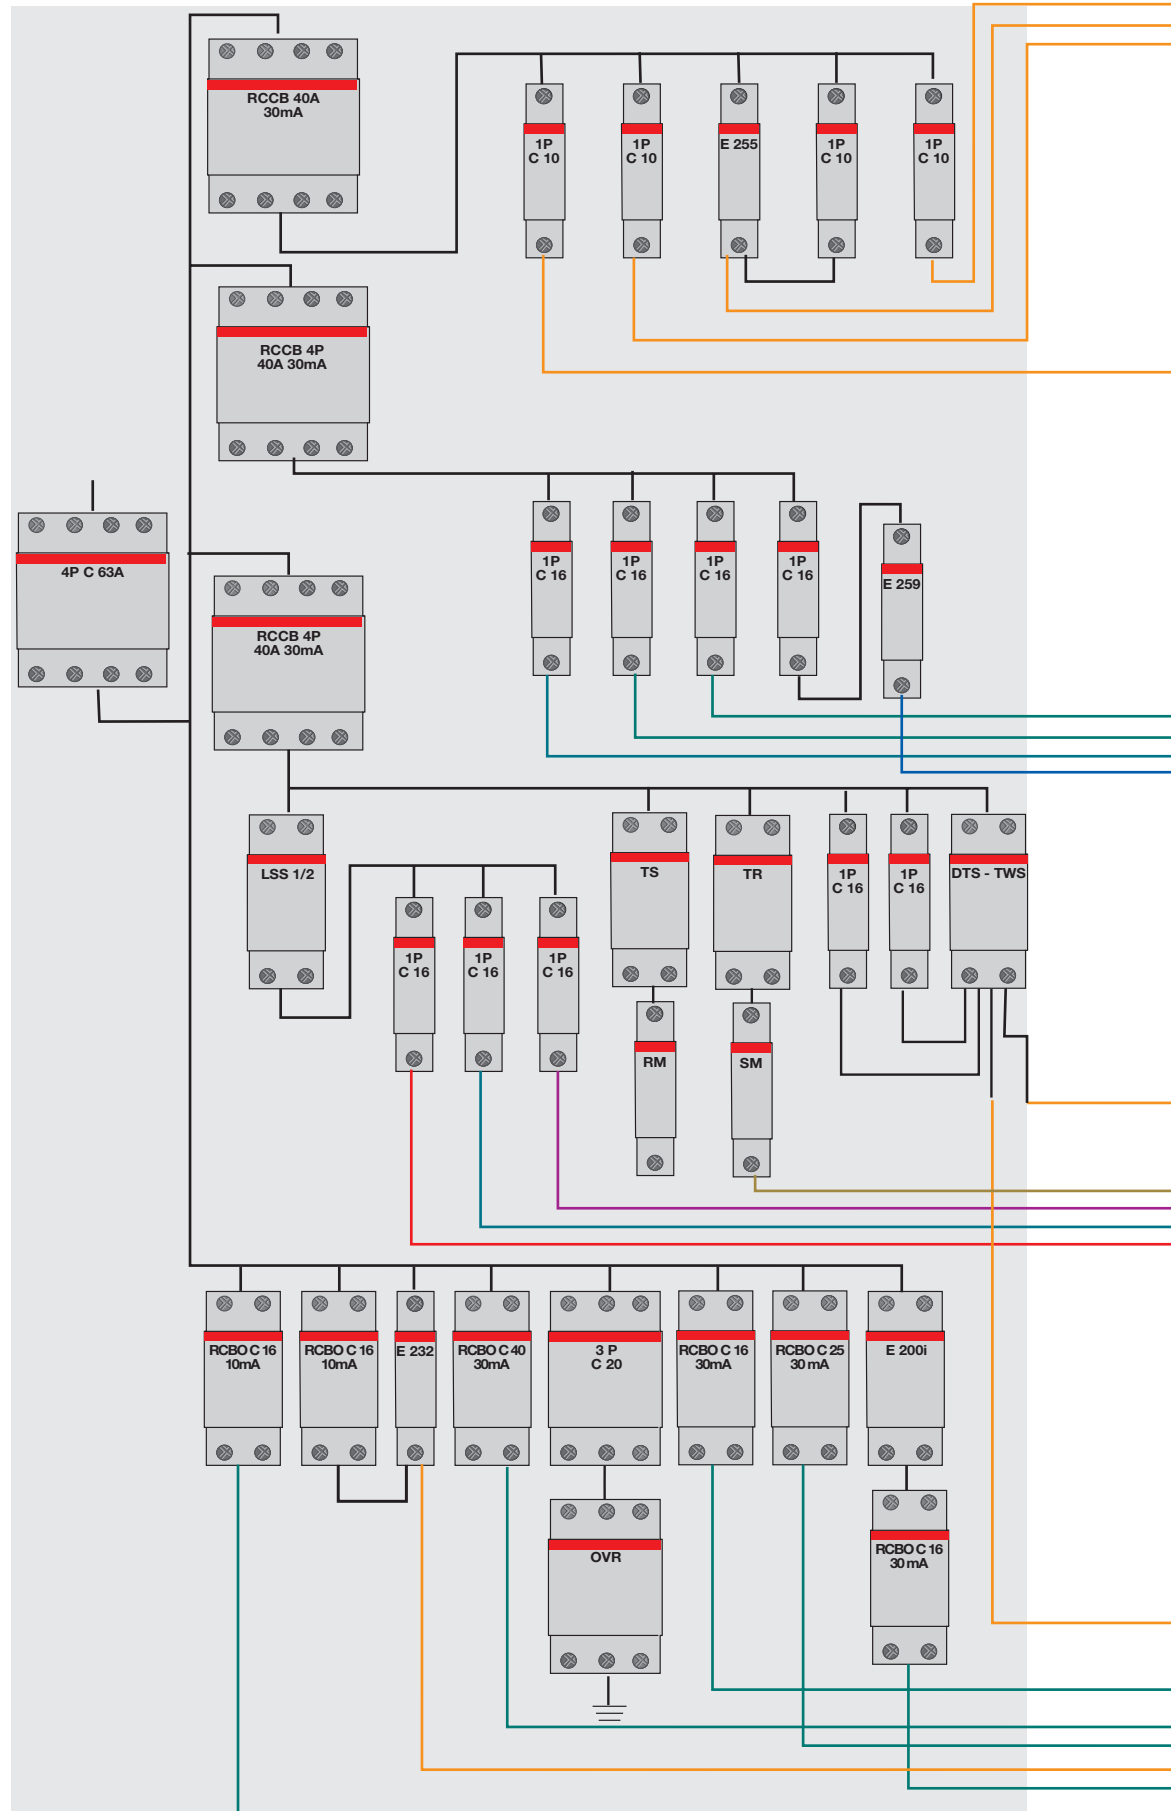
RCCB 40A
30mA

1P
C 10

1P
C 10

E 255

1P
C 10

1P
C 10

RCCB 4P
40A 30mA

4P C 63A

1P
C 16

1P
C 16

1P
C 16

1P
C 16

E 259

RCCB 4P
40A 30mA

LSS 1/2

1P
C 16

1P
C 16

1P
C 16

TS

TR

1P
C 16

1P
C 16

DTS - TWS

RM

SM

RCBO C 16
10mA

RCBO C 16
10mA

E 232

RCBO C 40
30mA

3 P
C 20

RCBO C 16
30mA

RCBO C 25
30 mA

E 200i

OVR

RCBO C 16
30 mA